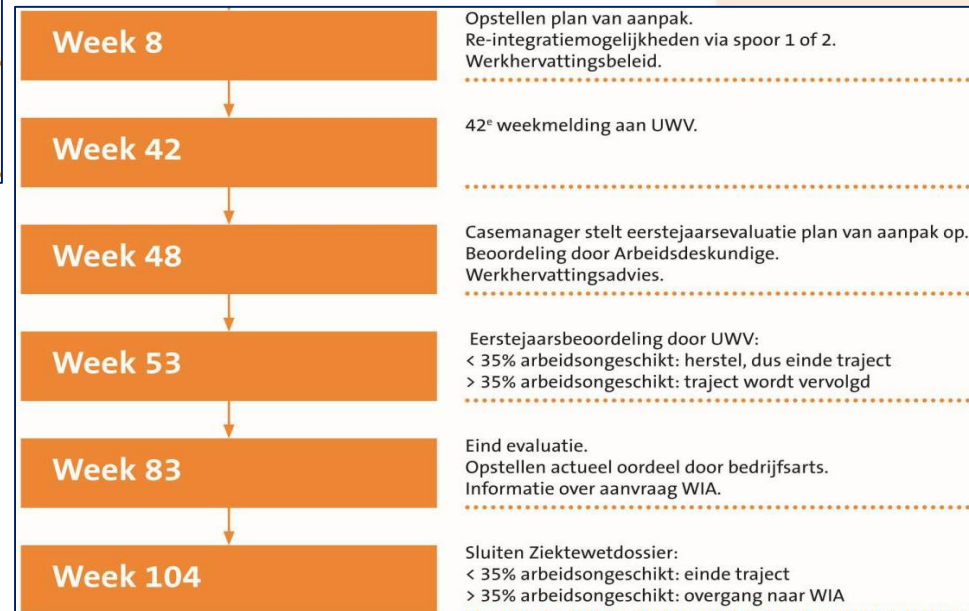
Week 8

Opstellen plan van aanpak.
Re-integratiemogelijkheden via spoor 1 of 2.
Werkhervattingsbeleid.

Week 42

$42^e$ weekmelding aan UWV.

Week 48

Casemanager stelt eerstejaarsevaluatie plan van aanpak op.
Beoordeling door Arbeidsdeskundige.
Werkhervattingsadvies.

Week 53

Eerstejaarsbeoordeling door UWV:
< 35% arbeidsongeschikt: herstel, dus einde traject
> 35% arbeidsongeschikt: traject wordt vervolgd

Week 83

Eind evaluatie.
Opstellen actueel oordeel door bedrijfsarts.
Informatie over aanvraag WIA.

Week 104

Sluiten Ziektewetdossier:
< 35% arbeidsongeschikt: einde traject
> 35% arbeidsongeschikt: overgang naar WIA